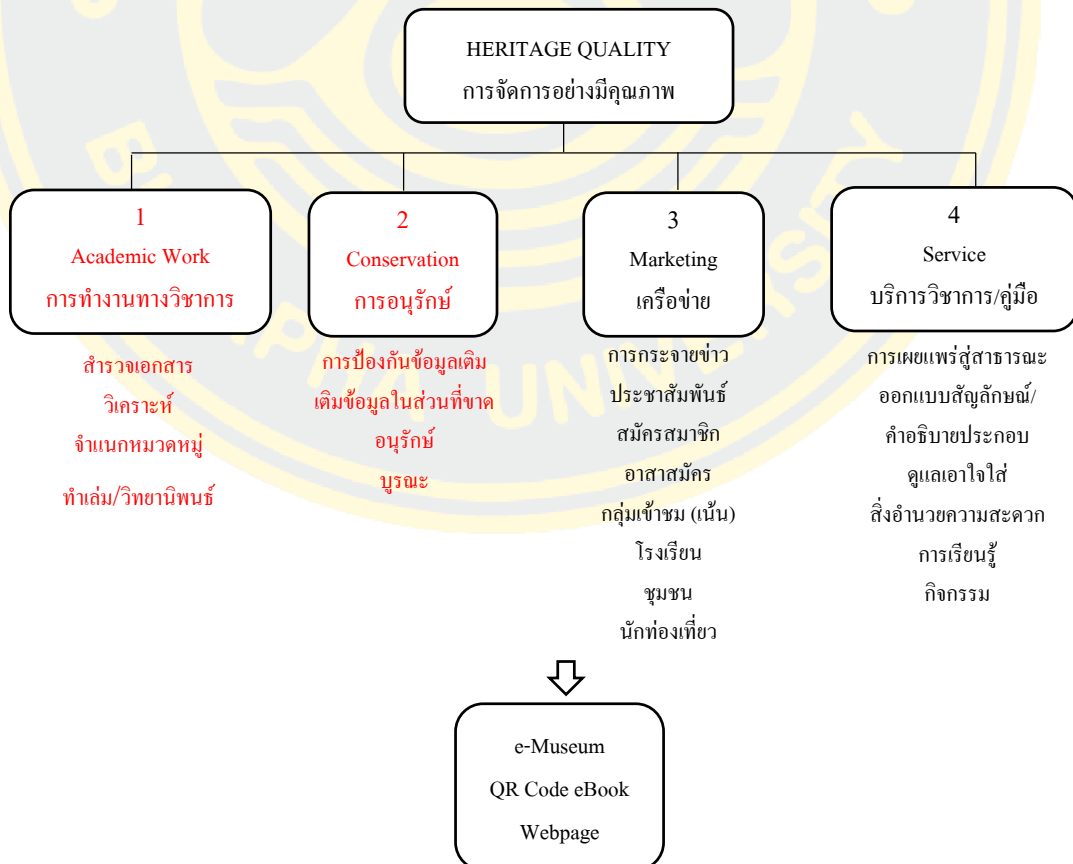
HERITAGE QUALITY
การจัดการอย่างมีคุณภาพ

1
Academic Work
การทำงานทางวิชาการ

สำรวจเอกสาร
วิเคราะห์
จำแนกหมวดหมู่
ทำเล่ม/วิทยานิพนธ์

2
Conservation
การอนุรักษ์

การป้องกันข้อมูลเดิม
เติมข้อมูลในส่วนที่ขาด
อนุรักษ์
บูรณะ

3
Marketing
เครือข่าย

การกระจายข่าว
ประชาสัมพันธ์
สมัครสมาชิก
อาสาสมัคร
กลุ่มเข้าชม (เน้น)
โรงเรียน
ชุมชน
นักท่องเที่ยว

4
Service
บริการวิชาการ/คู่มือ

การเผยแพร่สู่สาธารณะ
ออกแบบสัญลักษณ์/
คำอธิบายประกอบ
ดูแลเอาใจใส่
สิ่งอำนวยความสะดวก
การเรียนรู้
กิจกรรม

e-Museum
QR Code eBook
Webpage